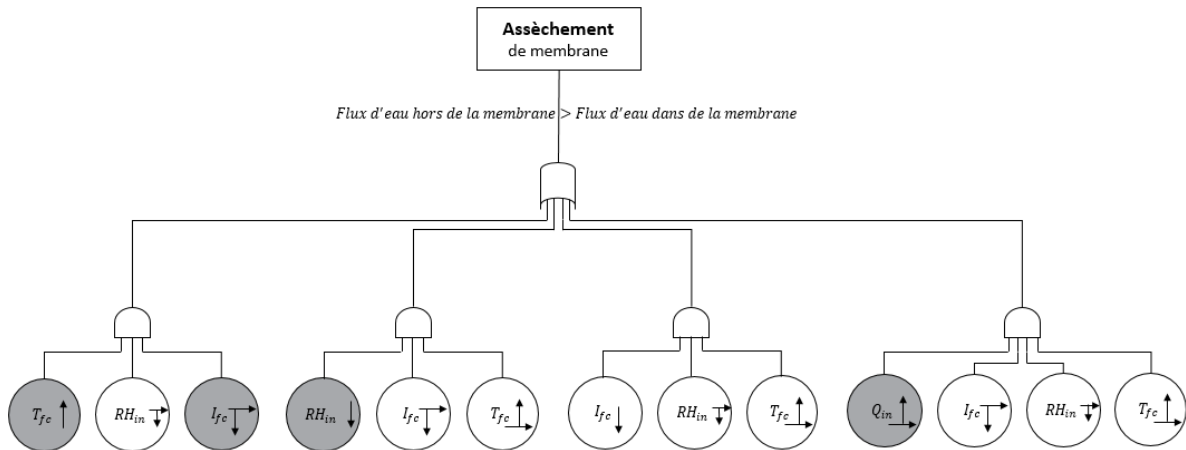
Assèchement
de membrane

Flux d'eau hors de la membrane > Flux d'eau dans de la membrane

$T_{fc}$ $RH_{in}$ $I_{fc}$ $RH_{in}$ $I_{fc}$ $T_{fc}$ $I_{fc}$ $RH_{in}$ $T_{fc}$ $Q_{in}$ $I_{fc}$ $RH_{in}$ $T_{fc}$